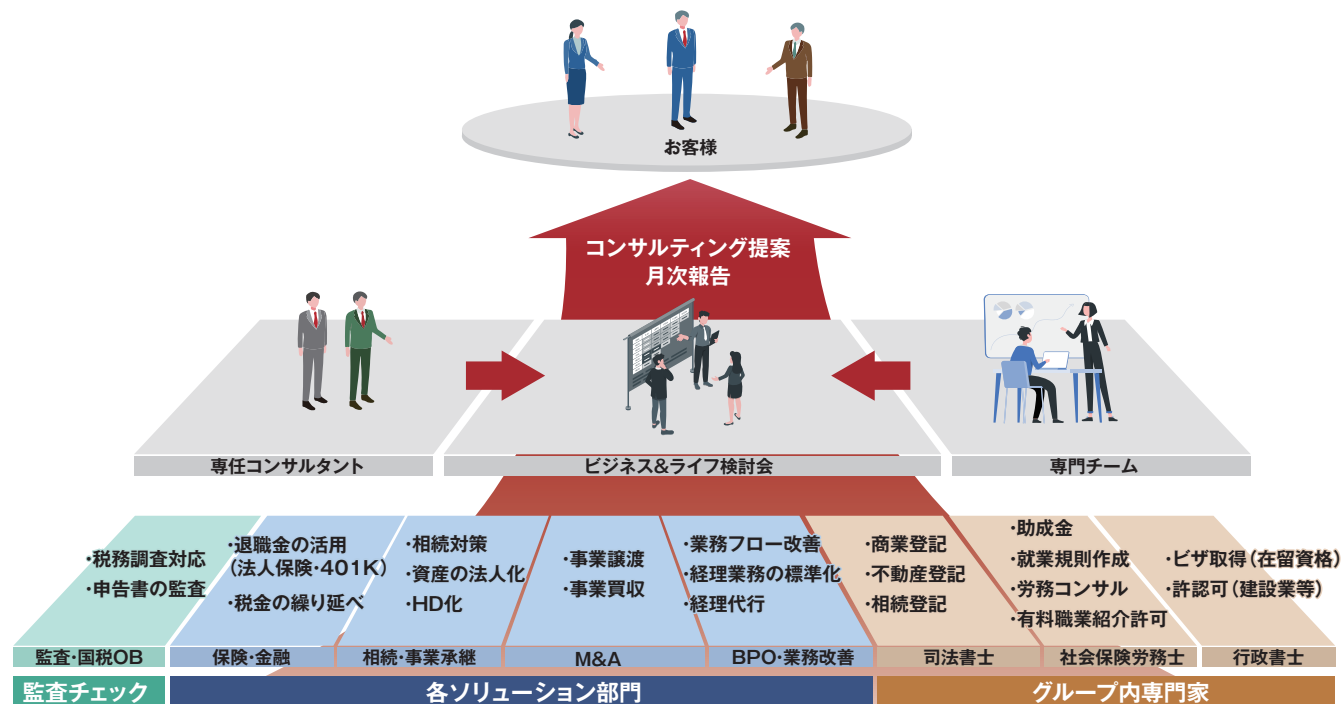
お客様

コンサルティング提案
月次報告

専任コンサルタント

ビジネス&ライフ検討会

専門チーム

・税務調査対応
・申告書の監査

・退職金の活用（法人保険・401K）
・税金の繰り延べ

・相続対策
・資産の法人化
・HD化

・事業譲渡
・事業買収

・業務フロー改善
・経理業務の標準化
・経理代行

・商業登記
・不動産登記
・相続登記

・助成金
・就業規則作成
・労務コンサル
・有料職業紹介許可

・ビザ取得（在留資格）
・許認可（建設業等）

監査・国税OB

保険・金融

相続・事業承継

M&A

BPO・業務改善

司法書士

社会保険労務士

行政書士

監査チェック

各ソリューション部門

グループ内専門家